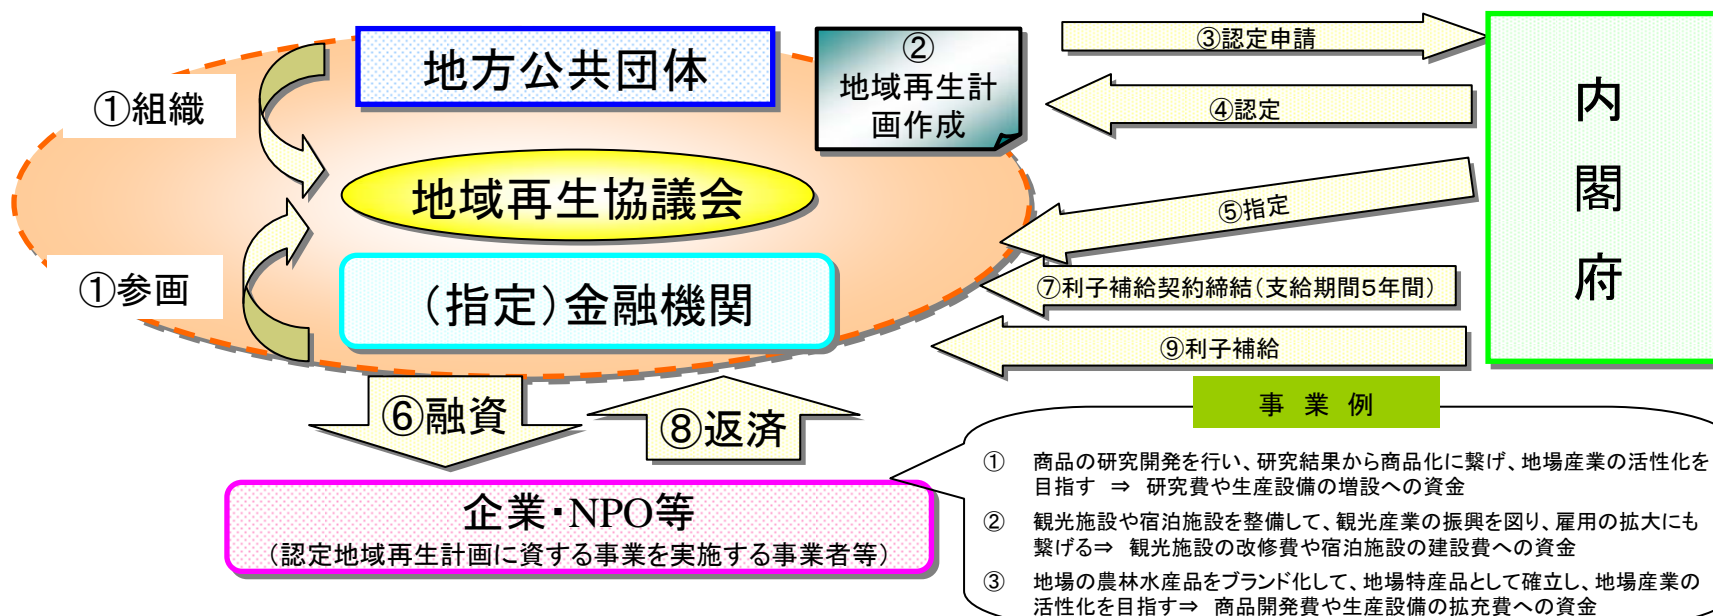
地方公共団体

②
地域再生計画作成

③認定申請

④認定

内
閣
府

①組織

地域再生協議会

⑤指定

①参画

（指定）金融機関

⑦利子補給契約締結（支給期間5年間）

⑨利子補給

⑥融資

⑧返済

事 業 例

企業・NPO等
（認定地域再生計画に資する事業を実施する事業者等）

① 商品の研究開発を行い、研究結果から商品化に繋げ、地場産業の活性化を目指す ⇒ 研究費や生産設備の増設への資金

② 観光施設や宿泊施設を整備して、観光産業の振興を図り、雇用の拡大にも繋げる⇒ 観光施設の改修費や宿泊施設の建設費への資金

③ 地場の農林水産品をブランド化して、地場特産品として確立し、地場産業の活性化を目指す⇒ 商品開発費や生産設備の拡充費への資金